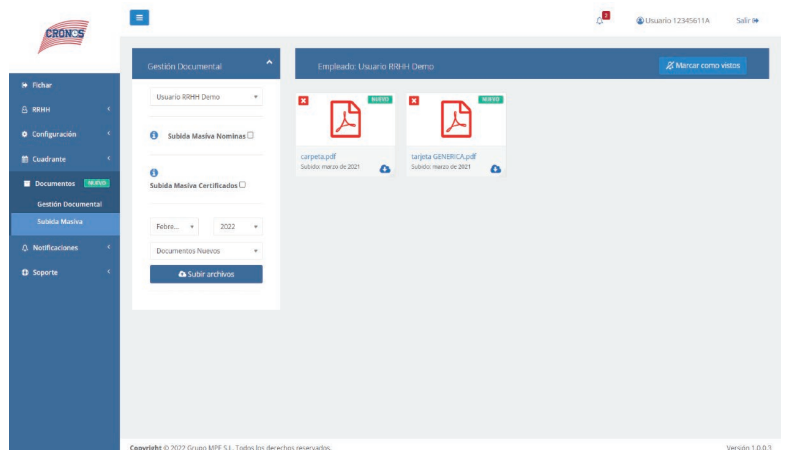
CRONOS

Fichar
RRHH
Configuración
Cuadrante
Documentos NUEVOS
Gestión Documental
Subida Masiva
Notificaciones
Soporte

2
Usuario 12345611A
Salir

Gestión Documental

Usuario RRHH Demo

Subida Masiva Nominas

Subida Masiva Certificados

Febre...
2022
Documentos Nuevos
Subir archivos

Empleado: Usuario RRHH Demo
Marcar como vistos

NUEVO
carpeta.pdf
Subido: marzo de 2021

NUEVO
tarjeta GENERICA.pdf
Subido: marzo de 2021

Copyright © 2022 Grupo MPE S.L. Todos los derechos reservados.
Versión 1.0.0.3